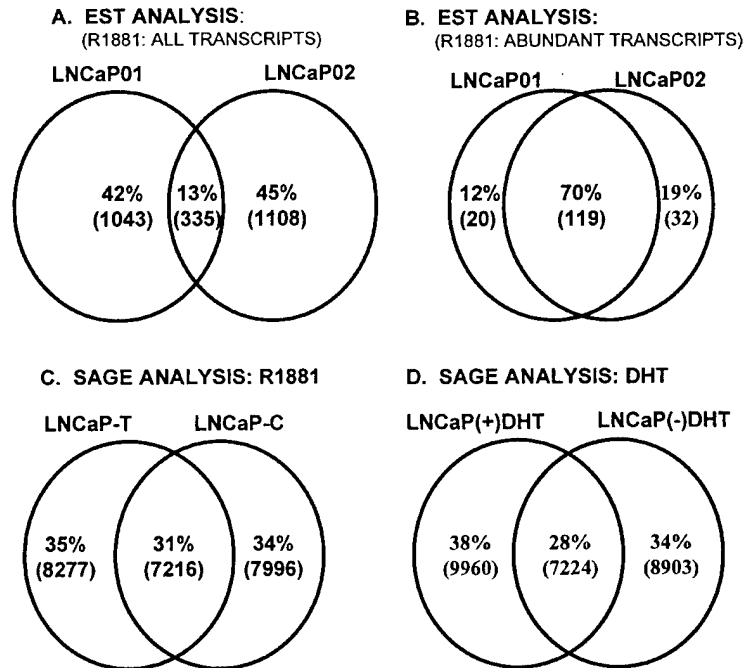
A. EST ANALYSIS:
(R1881: ALL TRANSCRIPTS)

LNCaP01

LNCaP02

42%
(1043)

13%
(335)

45%
(1108)

B. EST ANALYSIS:
(R1881: ABUNDANT TRANSCRIPTS)

LNCaP01

LNCaP02

12%
(20)

70%
(119)

19%
(32)

C. SAGE ANALYSIS: R1881

LNCaP-T

LNCaP-C

35%
(8277)

31%
(7216)

34%
(7996)

D. SAGE ANALYSIS: DHT

LNCaP(+)DHT

LNCaP(-)DHT

38%
(9960)

28%
(7224)

34%
(8903)